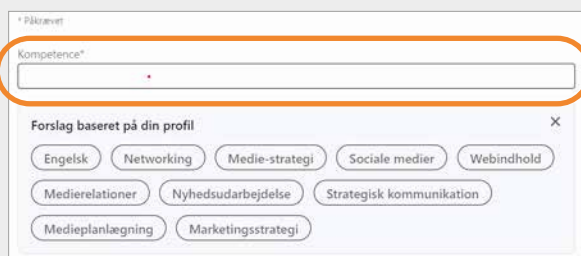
* Påkrævet

Kompetence*

Forslag baseret på din profil

×

Engelsk
Networking
Medie-strategi
Sociale medier
Webindhold
Medierelationer
Nyhedsudarbejdelse
Strategisk kommunikation
Medieplanlægning
Marketingsstrategi